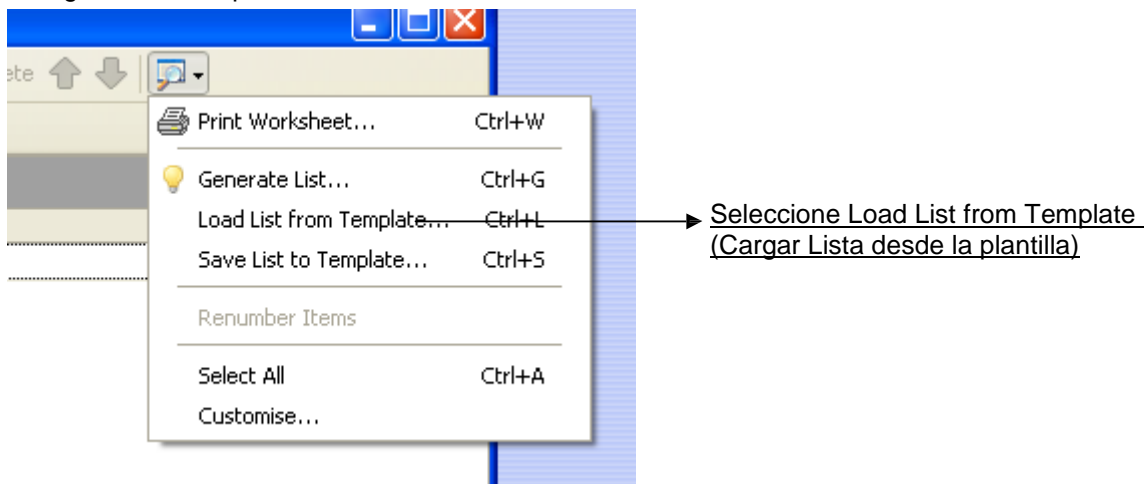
ete

Print Worksheet... Ctrl+W

Generate List... Ctrl+G

Load List from Template... Ctrl+L

Save List to Template... Ctrl+S

Renumber Items

Select All Ctrl+A

Customise...

Seleccione Load List from Template (Cargar Lista desde la plantilla)